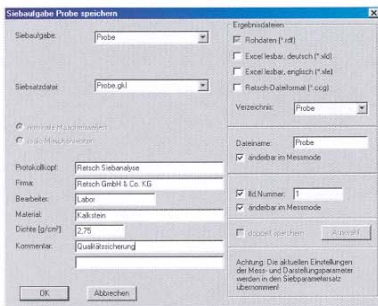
Siebaufgabe Probe speichern

Siebaufgabe: Probe

Siebsatzdatei: Probe.gkl

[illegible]

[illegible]

Protokollkopf: Retsch Siebanalyse

Firma: Retsch GmbH & Co. KG

Bearbeiter: Labor

Material: Kalkstein

Dichte [g/cm³]: 2,75

Kommentar: Qualitätssicherung

OK

Abbrechen

Ergebnisdateien

Rohdaten (*.rdf)

Excel lesbar, deutsch (*.xld)

Excel lesbar, englisch (*.xle)

Retsch-Dateiformat (*.ccg)

Verzeichnis: Probe

Dateiname: Probe

änderbar im Messmode

lfd.Nummer: 1

änderbar im Messmode

doppelt speichern

Auswahl

Achtung: Die aktuellen Einstellungen der Mess- und Darstellungsparameter werden in den Siebparametersatz übernommen!